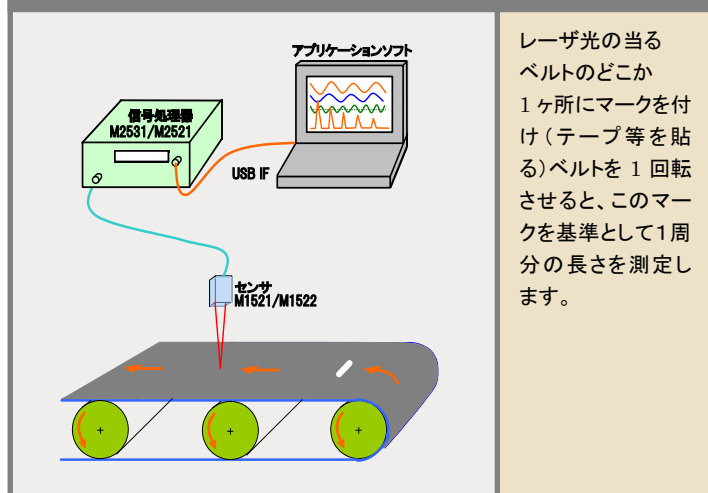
アプリケーションソフト

信号処理器
M2531/M2521

USB IF

センサ
M1521/M1522

レーザ光の当るベルトのどこか1ヶ所にマークを付け（テープ等を貼る）ベルトを1回転させると、このマークを基準として1周分の長さを測定します。